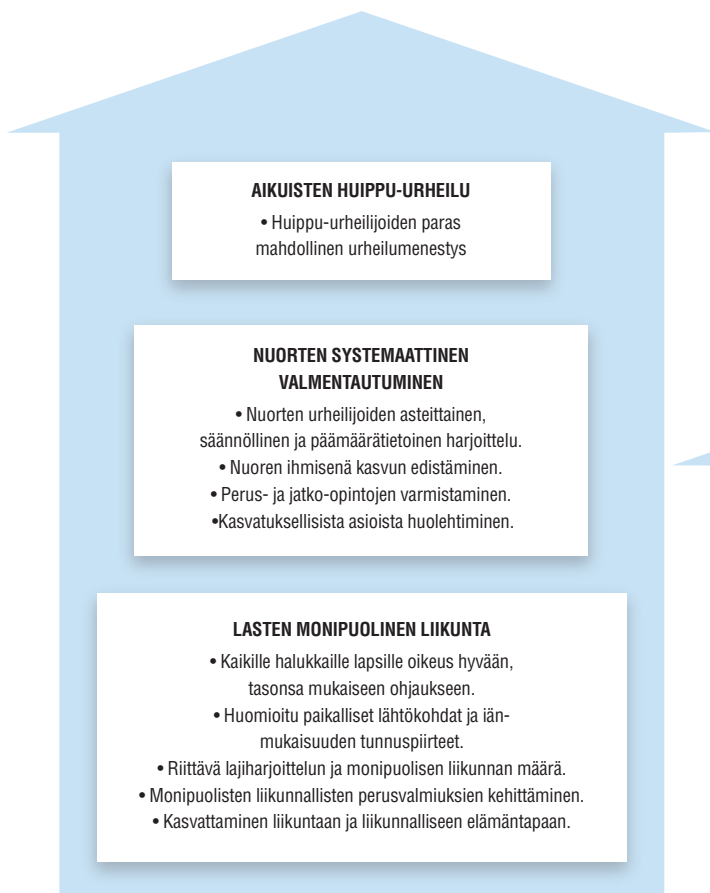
AIKUISTEN HUIPPU-URHEILU

• Huippu-urheilijoiden paras mahdollinen urheilumenestys

NUORTEN SYSTEMAATTINEN VALMENTAUTUMINEN

• Nuorten urheilijoiden asteittainen, säännöllinen ja päämäärätietoinen harjoittelu.
• Nuoren ihmisenä kasvun edistäminen.
• Perus- ja jatko-opintojen varmistaminen.
•Kasvatuksellisista asioista huolehtiminen.

LASTEN MONIPUOLINEN LIIKUNTA

• Kaikille halukkaille lapsille oikeus hyvään, tasonsa mukaiseen ohjaukseen.
• Huomioitu paikalliset lähtökohdat ja iänmukaisuuden tunnuspiirteet.
• Riittävä lajiharjoittelun ja monipuolisen liikunnan määrä.
• Monipuolisten liikunnallisten perusvalmiuksien kehittäminen.
• Kasvattaminen liikuntaan ja liikunnalliseen elämäntapaan.